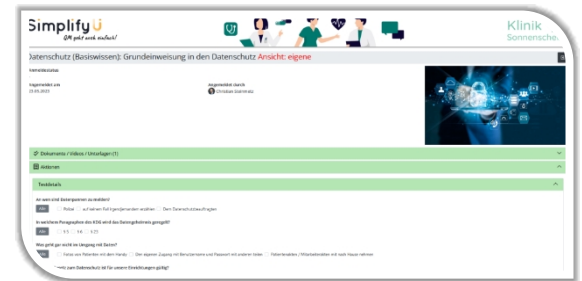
Simplify
QM geht auch einfach!

Klinik
Sonnensche

Datenschutz (Basiswissen): Grundeinweisung in den Datenschutz Ansicht: eigene

Verhaltensmaß

Angemeldet am
25.05.2023

Angemeldet durch
Christian Sommerz

Dokumente / Videos / Unterlagen (1)

Antworten

Testdetails

An wen sind Datenpannen zu melden?
Alle | Polizei | auf keinen Fall irgendjemanden erzählen | Dem Datenschutzbeauftragten

In welchem Paragraphen des KDG wird das Datengeheimnis geregelt?
Alle | § 5 | § 6 | § 21

Was gehört gar nicht im Umgang mit Daten?
Alle | Fotos von Patienten mit dem Handy | Den eigenen Zugang mit Benutzername und Passwort mit anderen teilen | Patientenakten / Mitarbeiterakten mit nach Hause nehmen

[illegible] zum Datenschutz ist für unsere Einrichtungen gültig?